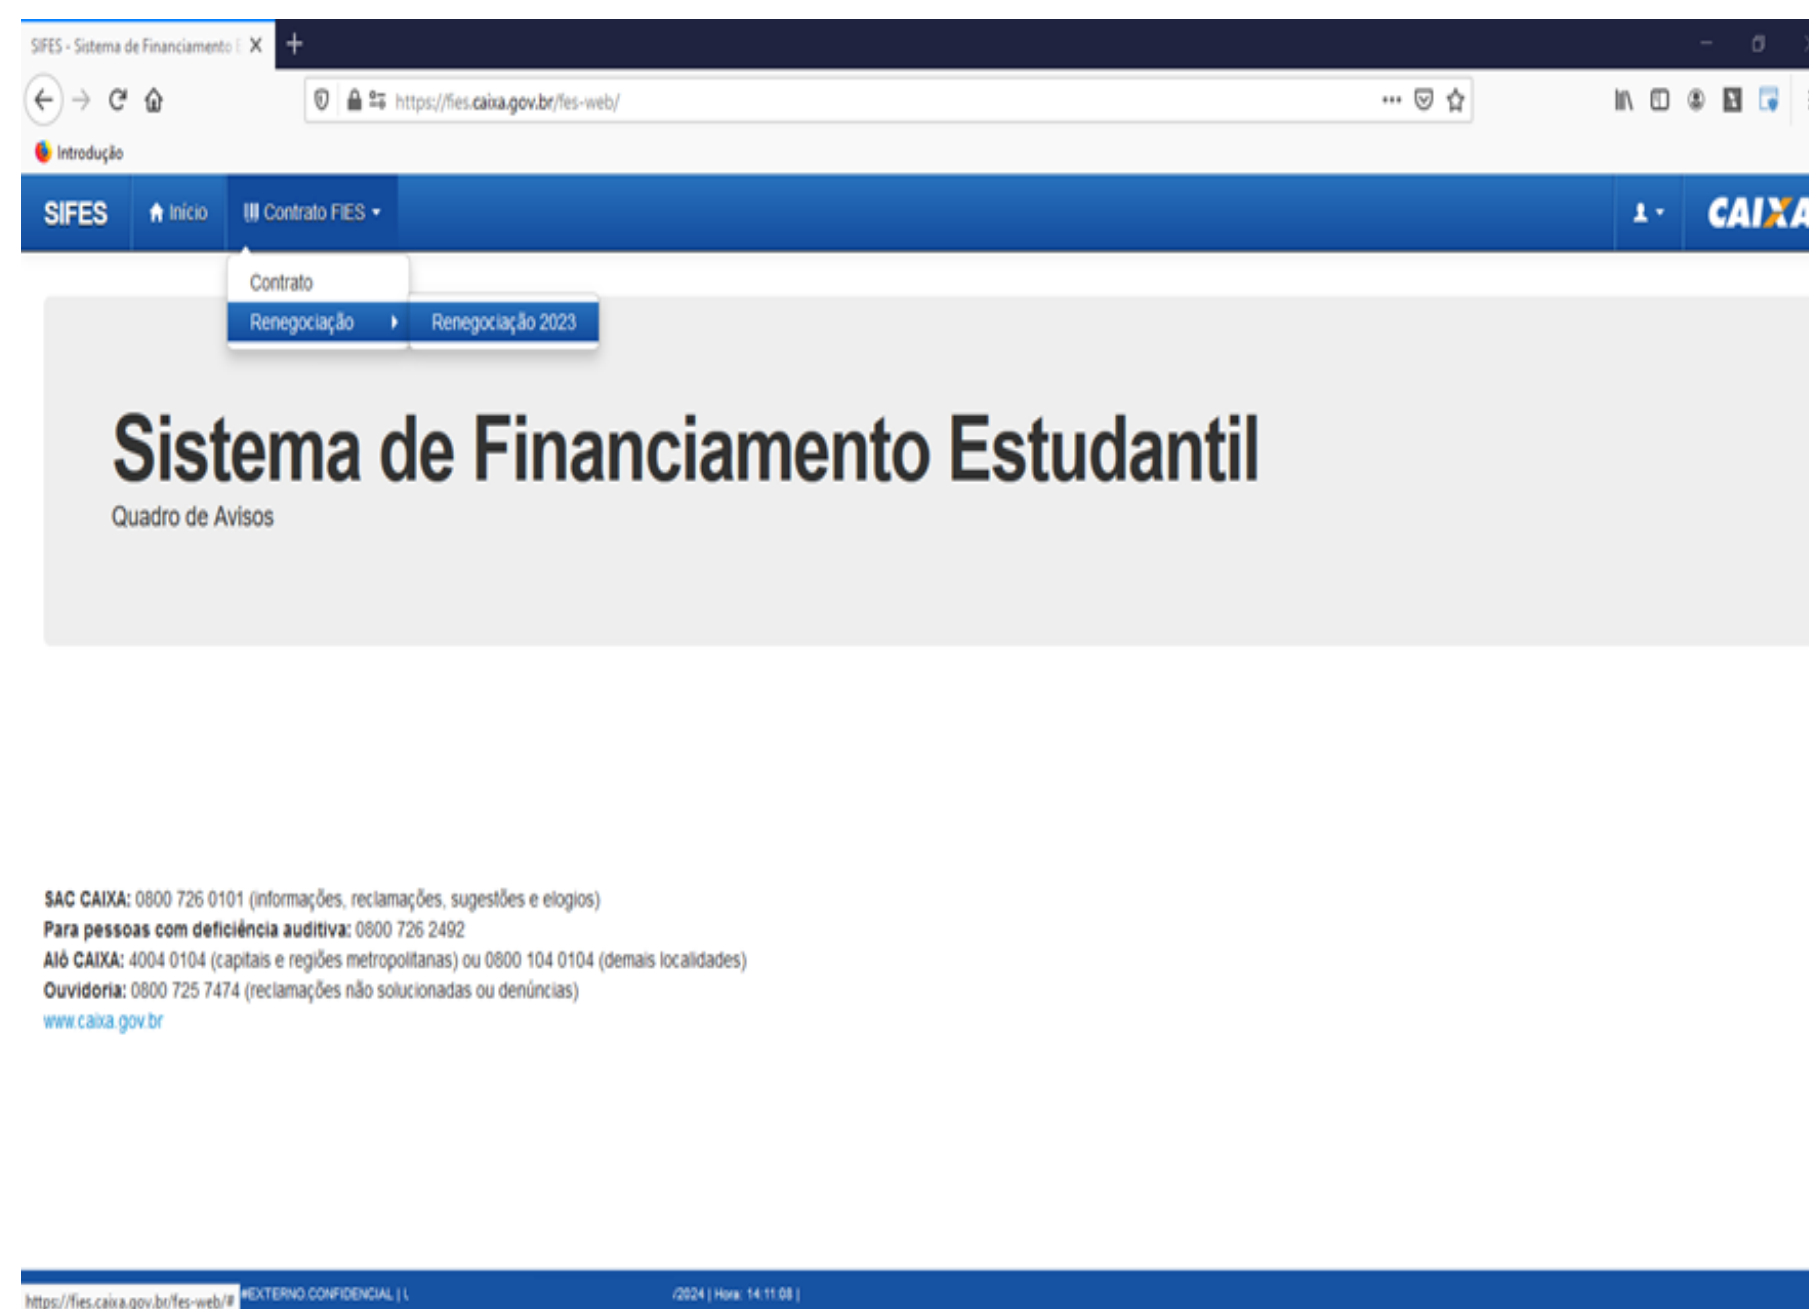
SIFES - Sistema de Financiamento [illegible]

https://fies.caixa.gov.br/fes-web/

Introdução

SIFES Início Contrato FIES

CAIXA

Contrato
Renegociação
Renegociação 2023

Sistema de Financiamento Estudantil

Quadro de Avisos

**SAC CAIXA:** 0800 726 0101 (informações, reclamações, sugestões e elogios)
**Para pessoas com deficiência auditiva:** 0800 726 2492
**Alô CAIXA:** 4004 0104 (capitais e regiões metropolitanas) ou 0800 104 0104 (demais localidades)
**Ouvidoria:** 0800 725 7474 (reclamações não solucionadas ou denúncias)
www.caixa.gov.br

https://fies.caixa.gov.br/fes-web/# #EXTERNO CONFIDENCIAL | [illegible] /2024 | Hora: 14:11:08 |